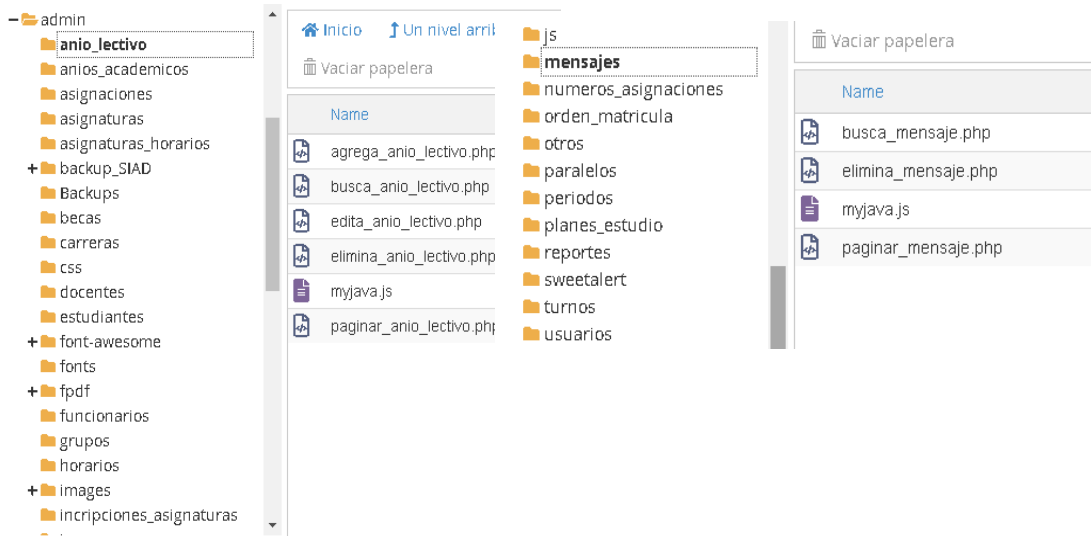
admin
anio_lectivo
anios_academicos
asignaciones
asignaturas
asignaturas_horarios
backup_SIAD
Backups
becas
carreras
css
docentes
estudiantes
font-awesome
fonts
fpdf
funcionarios
grupos
horarios
images
incripciones_asignaturas

Inicio
Un nivel arri
Vaciar papelera

| Name |
|---|
| agrega_anio_lectivo.php |
| busca_anio_lectivo.php |
| edita_anio_lectivo.php |
| elimina_anio_lectivo.php |
| myjava.js |
| paginar_anio_lectivo.php |

js
mensajes
numeros_asignaciones
orden_matricula
otros
paralelos
periodos
planes_estudio
reportes
sweetalert
turnos
usuarios

Vaciar papelera

| Name |
|---|
| busca_mensaje.php |
| elimina_mensaje.php |
| myjava.js |
| paginar_mensaje.php |